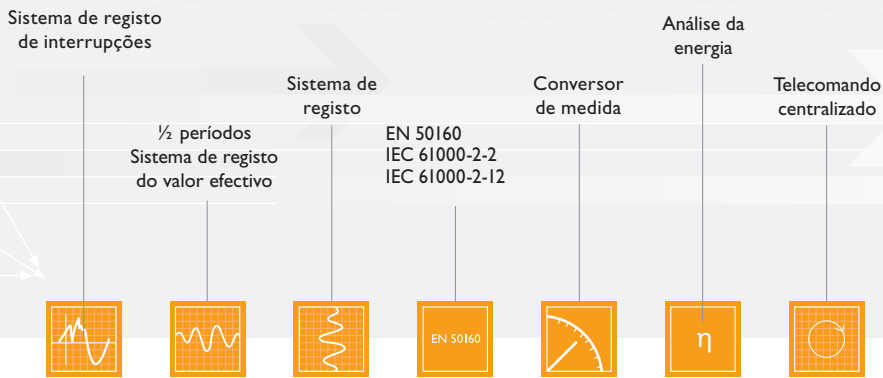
Sistema de registo de interrupções

½ períodos
Sistema de registo do valor efectivo

Sistema de registo

EN 50160
IEC 61000-2-2
IEC 61000-2-12

Conversor de medida

Análise da energia

Telecomando centralizado

EN 50160

η